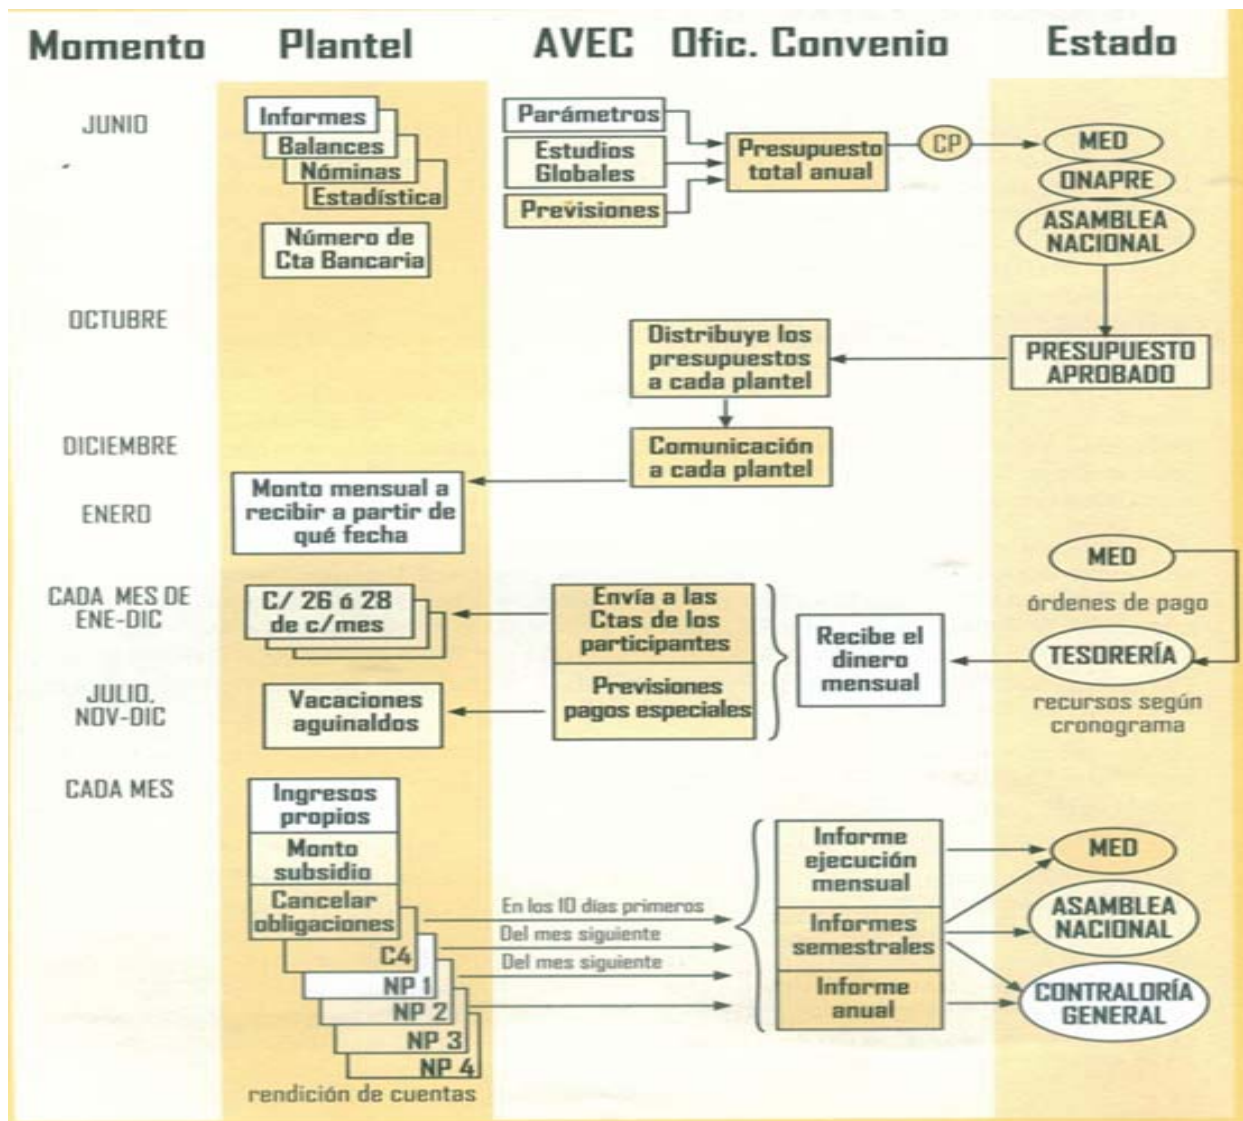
Momento Plantel AVEC Ofic. Convenio Estado

JUNIO

Informes
Balances
Nóminas
Estadística

Número de Cta Bancaria

Parámetros
Estudios Globales
Previsiones

Presupuesto total anual

CP

MED
ONAPRE
ASAMBLEA NACIONAL

OCTUBRE

Distribuye los presupuestos a cada plantel

PRESUPUESTO APROBADO

DICIEMBRE

Comunicación a cada plantel

ENERO

Monto mensual a recibir a partir de qué fecha

MED
órdenes de pago

CADA MES DE ENE-DIC

C/ 26 ó 28 de c/mes

Envía a las Ctas de los participantes

Recibe el dinero mensual

TESORERÍA
recursos según cronograma

JULIO, NOV-DIC

Vacaciones aguinaldos

Previsiones pagos especiales

CADA MES

Ingresos propios
Monto subsidio
Cancelar obligaciones
C4
NP 1
NP 2
NP 3
NP 4
rendición de cuentas

En los 10 días primeros
Del mes siguiente
Del mes siguiente

Informe ejecución mensual
Informes semestrales
Informe anual

MED
ASAMBLEA NACIONAL
CONTRALORÍA GENERAL